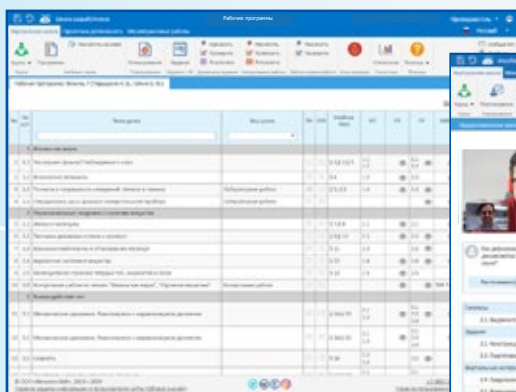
Рабочие программы

Физика и мир вокруг нас

Механическое движение

Механическое движение

Механическое движение. Равномерное и неравномерное движение

Механическое движение. Равномерное и неравномерное движение

Скорость

© 2015 «Физикон Лабс», 2015—2019